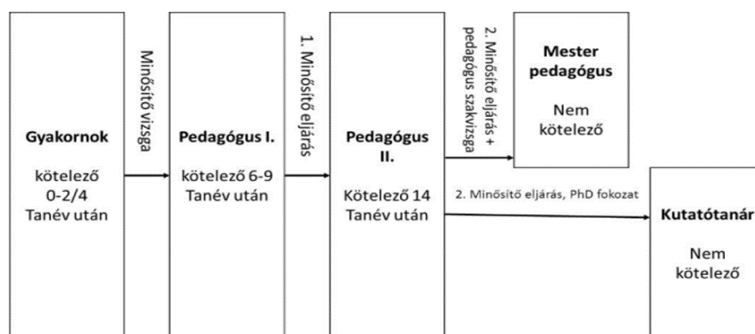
Gyakornok

kötelező 0-2/4 Tanév után

Minősítő vizsga

Pedagógus I.

kötelező 6-9 Tanév után

1. Minősítő eljárás

Pedagógus II.

Kötelező 14 Tanév után

2. Minősítő eljárás + pedagógus szakvizsga

Mester pedagógus

Nem kötelező

2. Minősítő eljárás, PhD fokozat

Kutatótanár

Nem kötelező